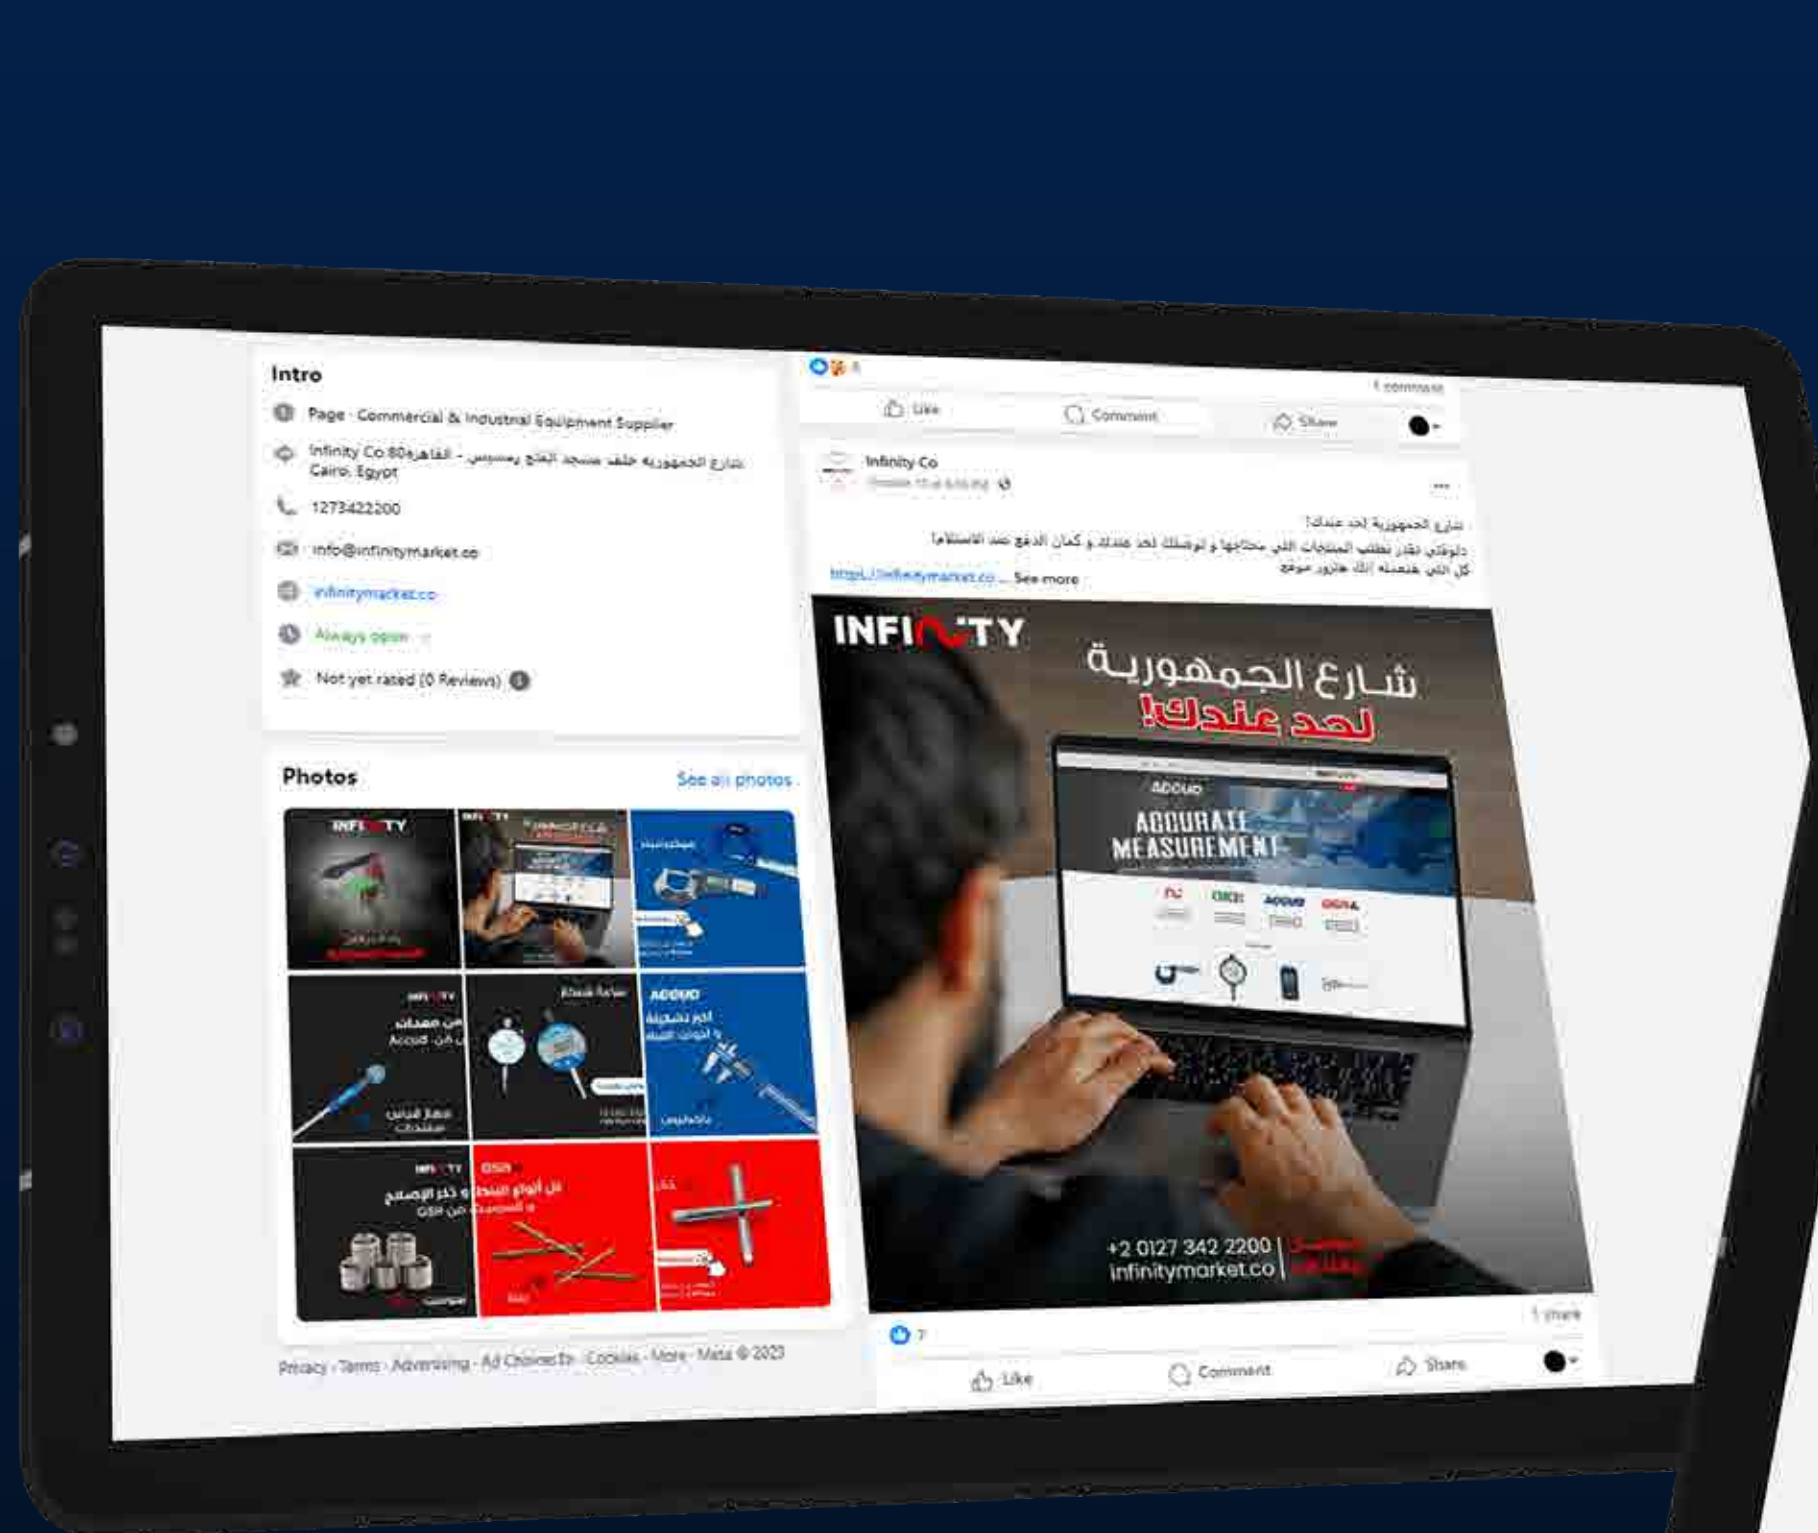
Intro

Page · Commercial & Industrial Equipment Supplier

Infinity Co 80شارع الجمهورية خلف مسجد الفتح رمسيس - القاهرة Cairo, Egypt

1273422200

info@infinitymarket.co

infinitymarket.co

Always open

Not yet rated (0 Reviews)

Photos

See all photos

Privacy · Terms · Advertising · Ad Choices · Cookies · More · Meta © 2023

1 comment

Like

Comment

Share

Infinity Co

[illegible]

شارع الجمهورية لحد عندك!
دلوقتي تقدر تطلب المنتجات اللي محتاجها و نوصلك لحد عندك و كمان الدفع عند الاستلام!
كل اللي هنحتاجه انك هاتزور موقع

https://infinitymarket.co ... See more

INFINITY

شارع الجمهورية
لحد عندك!

ACCUD

ACCURATE MEASUREMENT

+2 0127 342 2200
infinitymarket.co

1 share

7

Like

Comment

Share